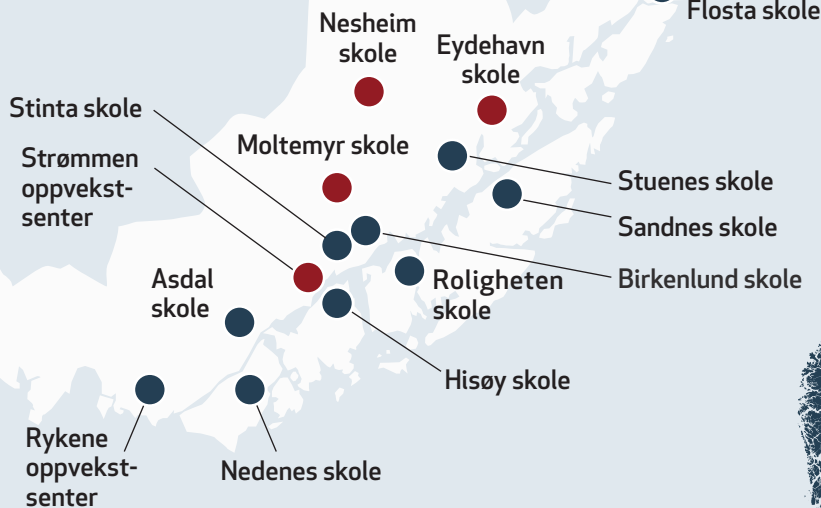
Flosta skole

Nesheim skole

Eydehavn skole

Stinta skole

Strømmen oppvekstsenter

Moltemyr skole

Stuenes skole

Sandnes skole

Asdal skole

Roligheten skole

Birkenlund skole

Hisøy skole

Rykene oppvekstsenter

Nedenes skole